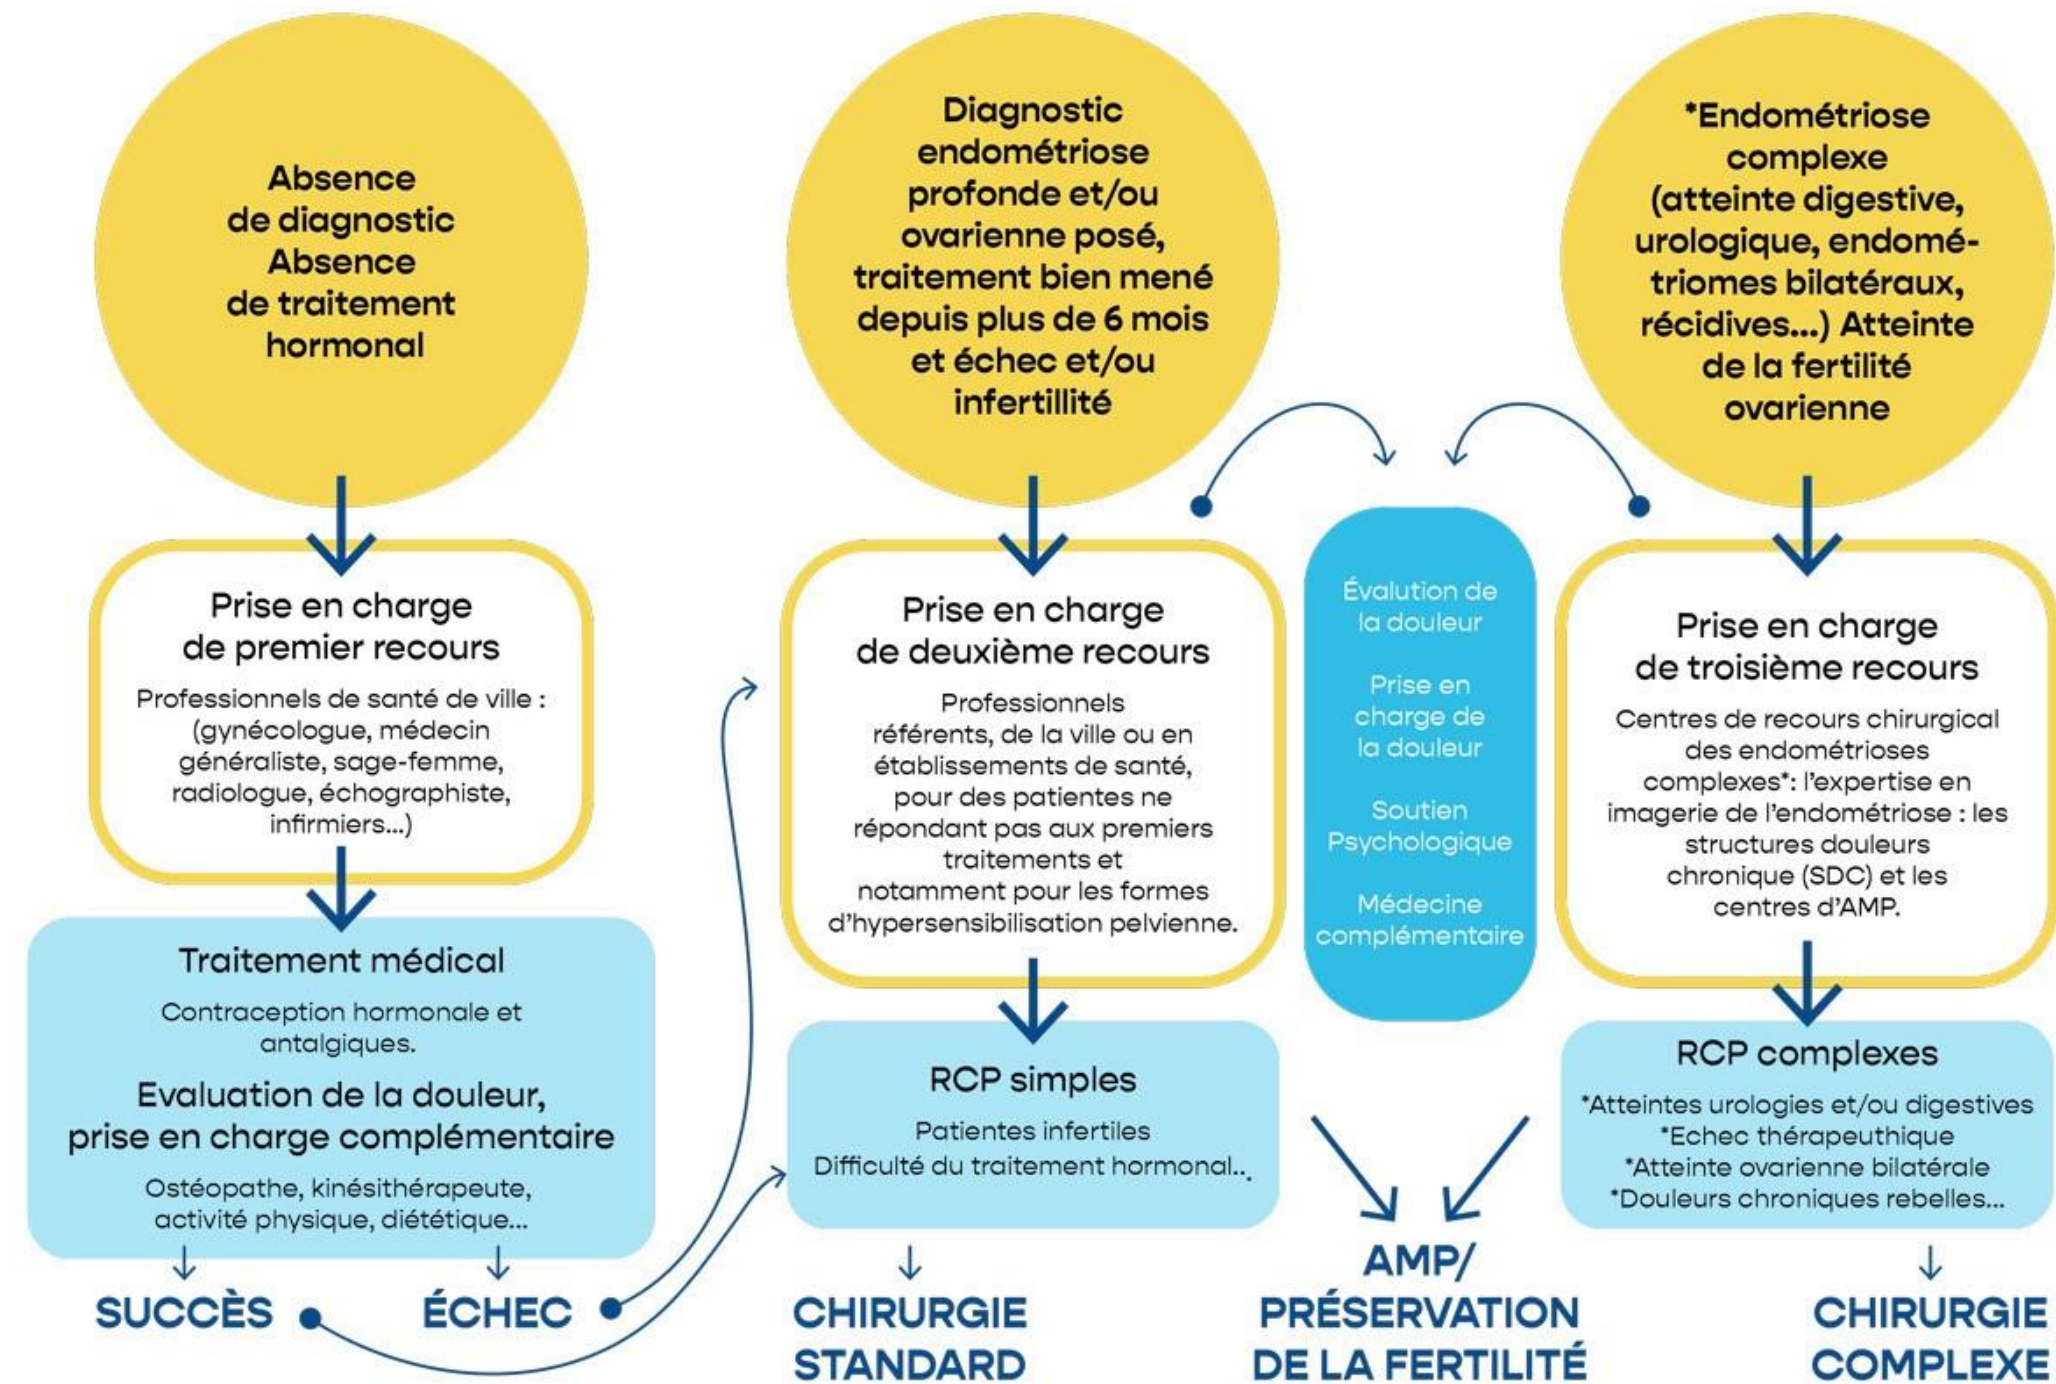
Absence de diagnostic Absence de traitement hormonal

Diagnostic endométriose profonde et/ou ovarienne posé, traitement bien mené depuis plus de 6 mois et échec et/ou infertillité

*Endométriose complexe (atteinte digestive, urologique, endométriomes bilatéraux, récidives...) Atteinte de la fertilité ovarienne

Prise en charge de premier recours

Professionnels de santé de ville : (gynécologue, médecin généraliste, sage-femme, radiologue, échographiste, infirmiers...)

Traitement médical

Contraception hormonale et antalgiques.

Evaluation de la douleur, prise en charge complémentaire

Ostéopathe, kinésithérapeute, activité physique, diététique...

SUCCÈS

ÉCHEC

Prise en charge de deuxième recours

Professionnels référents, de la ville ou en établissements de santé, pour des patientes ne répondant pas aux premiers traitements et notamment pour les formes d'hypersensibilisation pelvienne.

RCP simples

Patientes infertiles
Difficulté du traitement hormonal..

CHIRURGIE STANDARD

Évalution de la douleur

Prise en charge de la douleur

Soutien Psychologique

Médecine complémentaire

AMP/ PRÉSERVATION DE LA FERTILITÉ

Prise en charge de troisième recours

Centres de recours chirurgical des endométrioses complexes*: l'expertise en imagerie de l'endométriose : les structures douleurs chronique (SDC) et les centres d'AMP.

RCP complexes

*Atteintes urologies et/ou digestives
*Echec thérapeuthique
*Atteinte ovarienne bilatérale
*Douleurs chroniques rebelles...

CHIRURGIE COMPLEXE